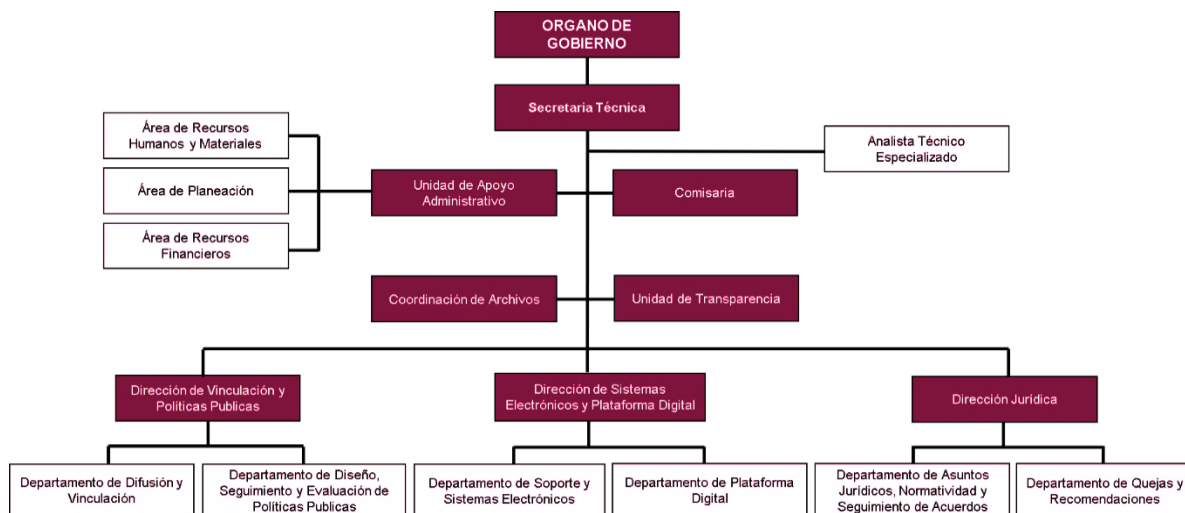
ORGANO DE GOBIERNO

Secretaria Técnica

Analista Técnico Especializado

Área de Recursos Humanos y Materiales

Área de Planeación

Área de Recursos Financieros

Unidad de Apoyo Administrativo

Comisaria

Coordinación de Archivos

Unidad de Transparencia

Dirección de Vinculación y Politicas Publicas

Dirección de Sistemas Electrónicos y Plataforma Digital

Dirección Jurídica

Departamento de Difusión y Vinculación

Departamento de Diseño, Seguimiento y Evaluación de Politicas Publicas

Departamento de Soporte y Sistemas Electrónicos

Departamento de Plataforma Digital

Departamento de Asuntos Jurídicos, Normatividad y Seguimiento de Acuerdos

Departamento de Quejas y Recomendaciones